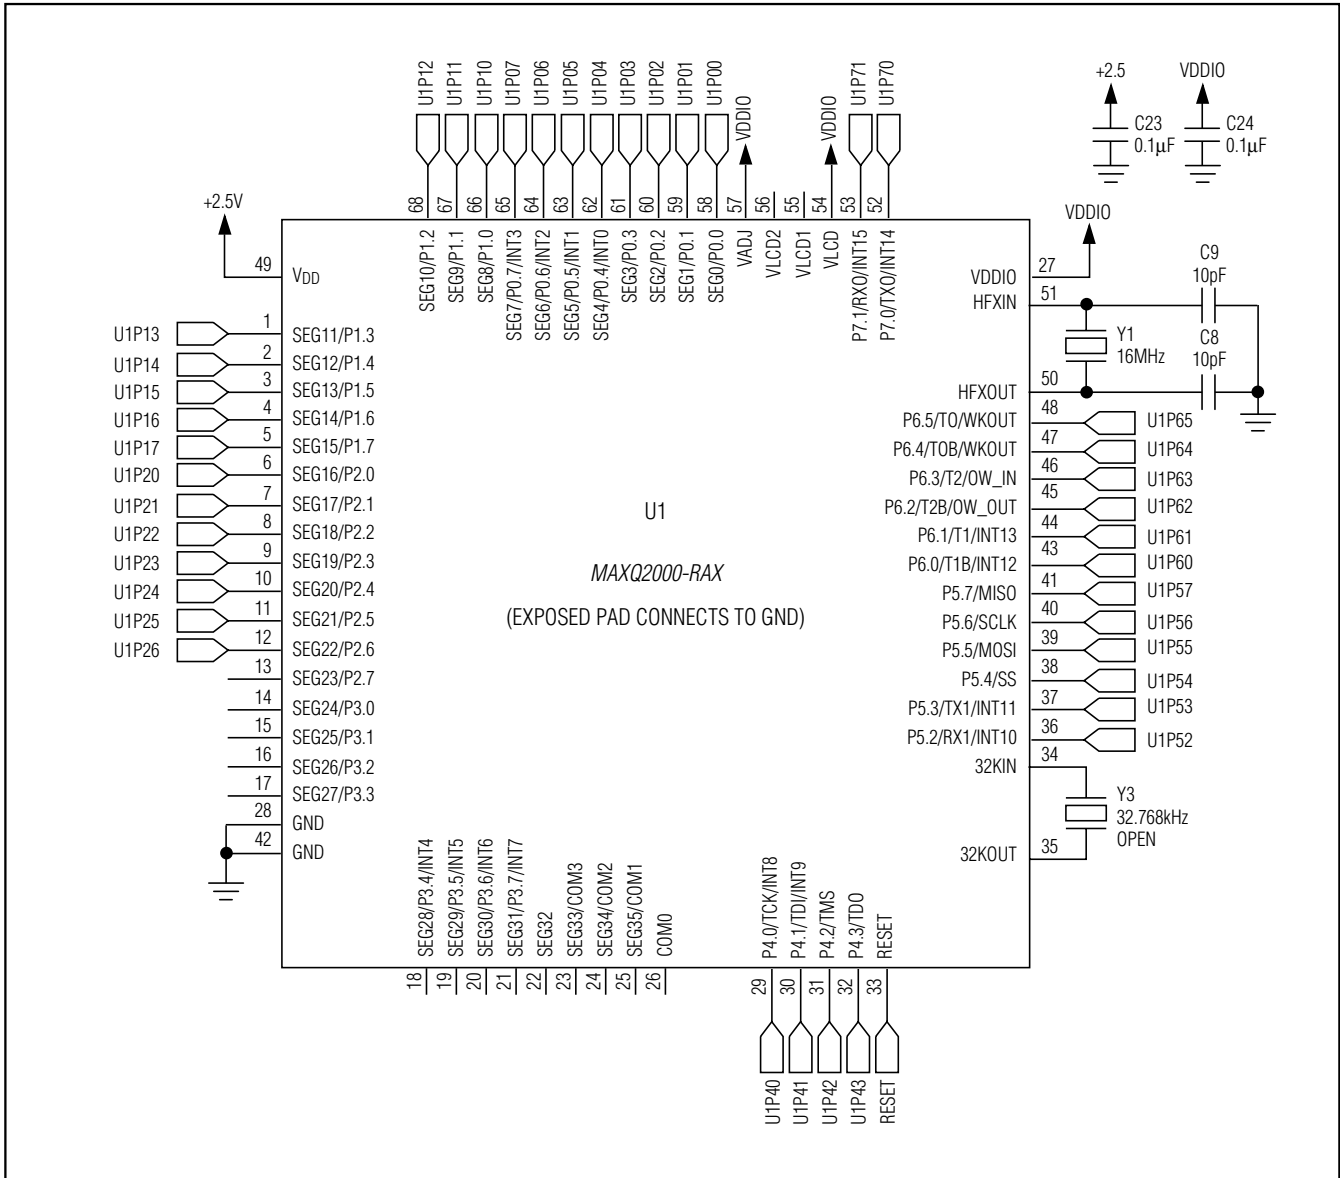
U1P12 U1P11 U1P10 U1P07 U1P06 U1P05 U1P04 U1P03 U1P02 U1P01 U1P00 VDDIO VDDIO U1P71 U1P70

+2.5 VDDIO
C23 0.1μF C24 0.1μF

+2.5V

68 67 66 65 64 63 62 61 60 59 58 57 56 55 54 53 52

SEG10/P1.2 SEG9/P1.1 SEG8/P1.0 SEG7/P0.7/INT3 SEG6/P0.6/INT2 SEG5/P0.5/INT1 SEG4/P0.4/INT0 SEG3/P0.3 SEG2/P0.2 SEG1/P0.1 SEG0/P0.0 VADJ VLCD2 VLCD1 VLCD P7.1/RXO/INT15 P7.0/TXO/INT14

VDDIO

49 $V_{DD}$

VDDIO 27
HFXIN 51
C9 10pF
Y1 16MHz
C8 10pF
HFXOUT 50

U1P13 1 SEG11/P1.3
U1P14 2 SEG12/P1.4
U1P15 3 SEG13/P1.5
U1P16 4 SEG14/P1.6
U1P17 5 SEG15/P1.7
U1P20 6 SEG16/P2.0
U1P21 7 SEG17/P2.1
U1P22 8 SEG18/P2.2
U1P23 9 SEG19/P2.3
U1P24 10 SEG20/P2.4
U1P25 11 SEG21/P2.5
U1P26 12 SEG22/P2.6
13 SEG23/P2.7
14 SEG24/P3.0
15 SEG25/P3.1
16 SEG26/P3.2
17 SEG27/P3.3
28 GND
42 GND

P6.5/TO/WKOUT 48 U1P65
P6.4/TOB/WKOUT 47 U1P64
P6.3/T2/OW_IN 46 U1P63
P6.2/T2B/OW_OUT 45 U1P62
P6.1/T1/INT13 44 U1P61
P6.0/T1B/INT12 43 U1P60
P5.7/MISO 41 U1P57
P5.6/SCLK 40 U1P56
P5.5/MOSI 39 U1P55
P5.4/SS 38 U1P54
P5.3/TX1/INT11 37 U1P53
P5.2/RX1/INT10 36 U1P52
32KIN 34
Y3 32.768kHz OPEN
32KOUT 35

U1

MAXQ2000-RAX

(EXPOSED PAD CONNECTS TO GND)

SEG28/P3.4/INT4 SEG29/P3.5/INT5 SEG30/P3.6/INT6 SEG31/P3.7/INT7 SEG32 SEG33/COM3 SEG34/COM2 SEG35/COM1 COM0
18 19 20 21 22 23 24 25 26

P4.0/TCK/INT8 P4.1/TDI/INT9 P4.2/TMS P4.3/TDO RESET
29 30 31 32 33

U1P40 U1P41 U1P42 U1P43 RESET